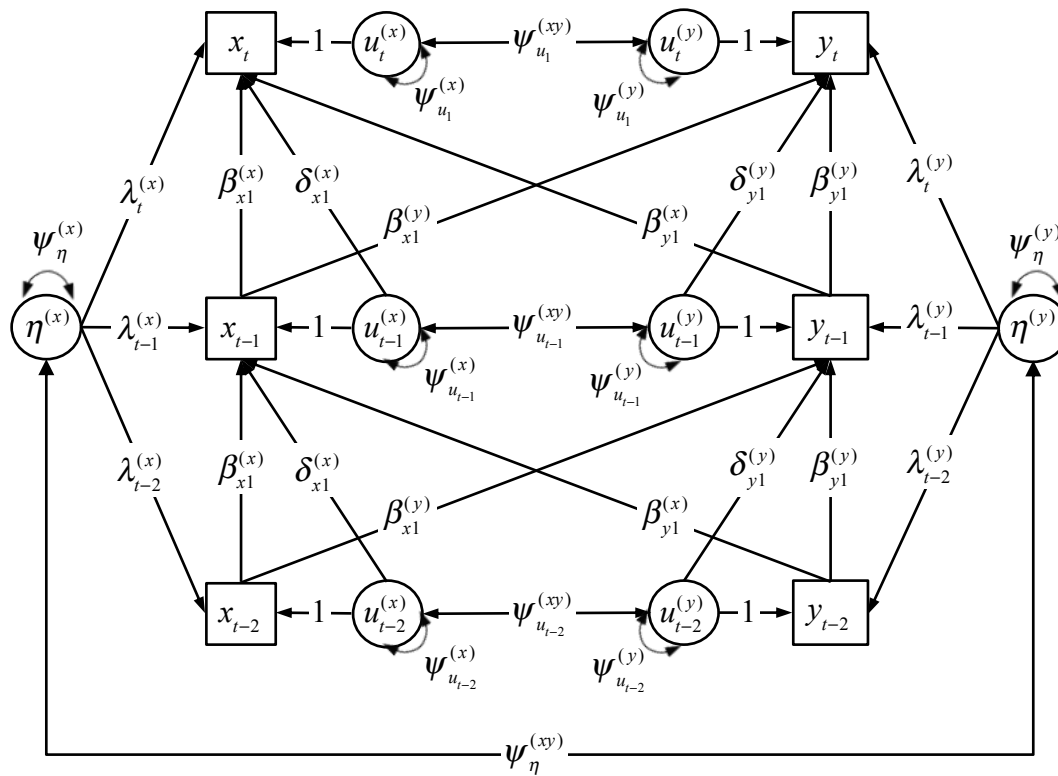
$x_t$ 1 $u_t^{(x)}$ $\psi_{u_1}^{(xy)}$ $u_t^{(y)}$ 1 $y_t$

$\psi_{u_1}^{(x)}$ $\psi_{u_1}^{(y)}$

$\lambda_t^{(x)}$ $\beta_{x1}^{(x)}$ $\delta_{x1}^{(x)}$ $\delta_{y1}^{(y)}$ $\beta_{y1}^{(y)}$ $\lambda_t^{(y)}$

$\psi_\eta^{(x)}$ $\beta_{x1}^{(y)}$ $\beta_{y1}^{(x)}$ $\psi_\eta^{(y)}$

$\eta^{(x)}$ $\lambda_{t-1}^{(x)}$ $x_{t-1}$ 1 $u_{t-1}^{(x)}$ $\psi_{u_{t-1}}^{(xy)}$ $u_{t-1}^{(y)}$ 1 $y_{t-1}$ $\lambda_{t-1}^{(y)}$ $\eta^{(y)}$

$\psi_{u_{t-1}}^{(x)}$ $\psi_{u_{t-1}}^{(y)}$

$\lambda_{t-2}^{(x)}$ $\beta_{x1}^{(x)}$ $\delta_{x1}^{(x)}$ $\delta_{y1}^{(y)}$ $\beta_{y1}^{(y)}$ $\lambda_{t-2}^{(y)}$

$\beta_{x1}^{(y)}$ $\beta_{y1}^{(x)}$

$x_{t-2}$ 1 $u_{t-2}^{(x)}$ $\psi_{u_{t-2}}^{(xy)}$ $u_{t-2}^{(y)}$ 1 $y_{t-2}$

$\psi_{u_{t-2}}^{(x)}$ $\psi_{u_{t-2}}^{(y)}$

$\psi_\eta^{(xy)}$